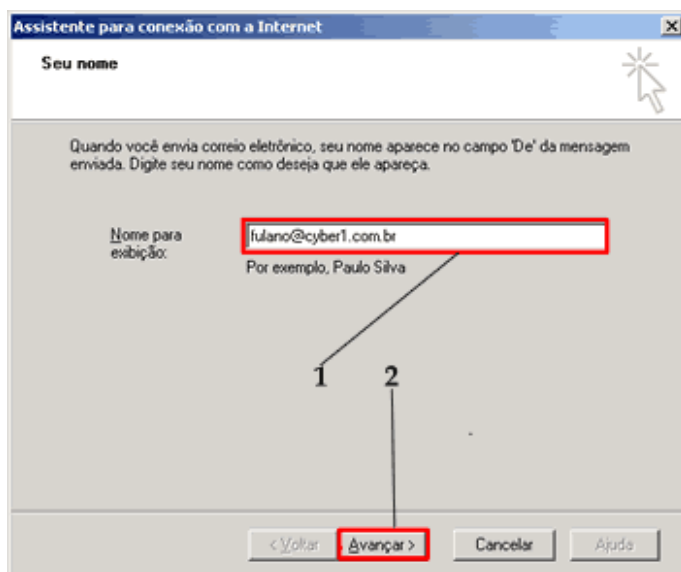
Assistente para conexão com a Internet

Seu nome

Quando você envia correio eletrônico, seu nome aparece no campo 'De' da mensagem enviada. Digite seu nome como deseja que ele apareça.

Nome para exibição:

fulano@cyber1.com.br

Por exemplo, Paulo Silva

1

2

< Voltar

Avançar >

Cancelar

Ajuda